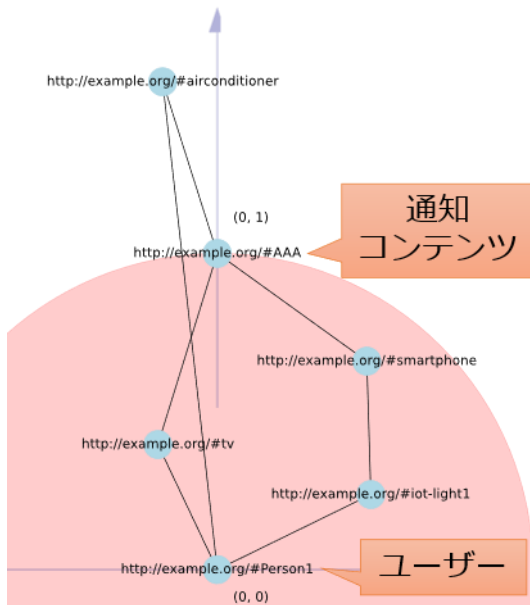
http://example.org/#airconditioner

(0, 1)

通知
コンテンツ

http://example.org/#AAA

http://example.org/#smartphone

http://example.org/#tv

http://example.org/#iot-light1

http://example.org/#Person1

ユーザー

(0, 0)